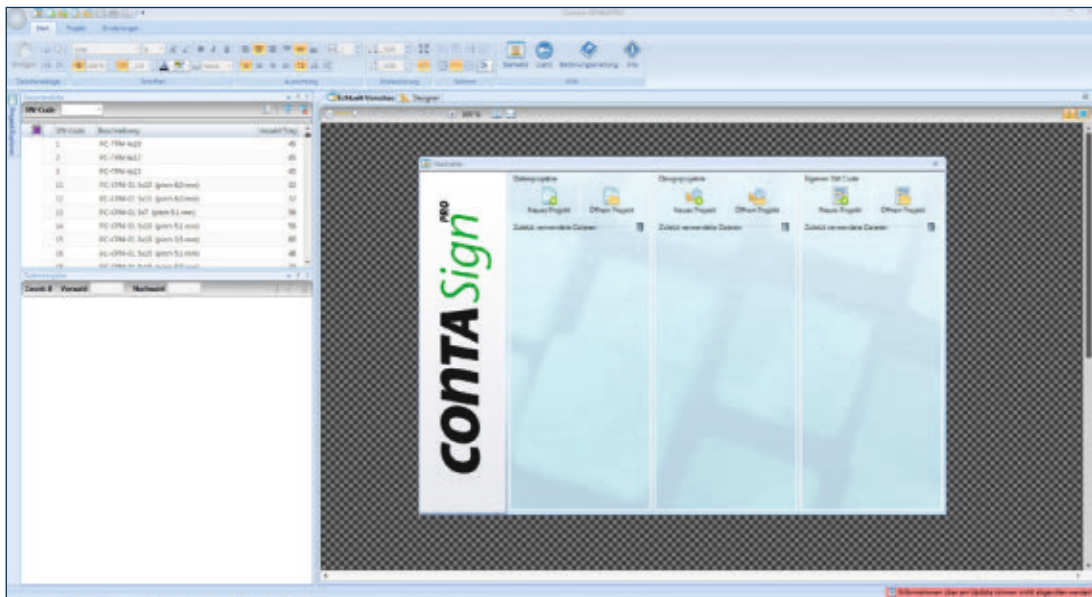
Start Projekt Einstellungen

Startseite Hilfe Bedienungsanleitung Info

VW-Code

Beschreibung

PC-TPM 4x13

PC-TPM 4x17

PC-TPM 4x23

Erstkraft-Vorschau Designer

Startseite

CONTA Sign PRO

Datenprojekte

Neues Projekt

Öffnen Projekt

Zuletzt verwendete Dateien

Übergreprojekte

Neues Projekt

Öffnen Projekt

Zuletzt verwendete Dateien

Eigenes VW Code

Neues Projekt

Öffnen Projekt

Zuletzt verwendete Dateien

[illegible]